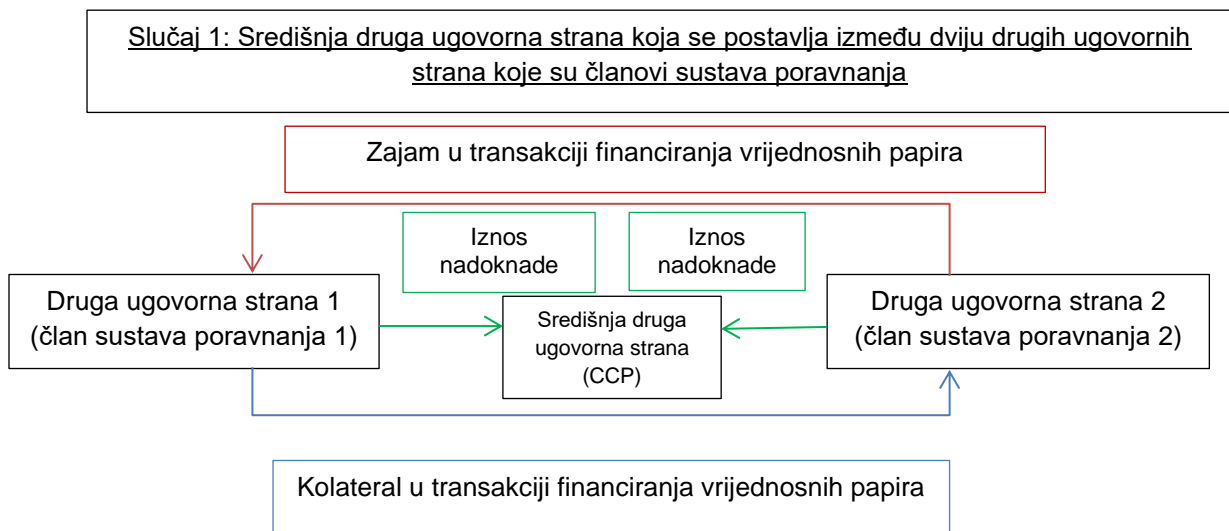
Slučaj 1: Središnja druga ugovorna strana koja se postavlja između dviju drugih ugovornih strana koje su članovi sustava poravnanja

Zajam u transakciji financiranja vrijednosnih papira

Iznos nadoknade

Iznos nadoknade

Druga ugovorna strana 1 (član sustava poravnanja 1)

Središnja druga ugovorna strana (CCP)

Druga ugovorna strana 2 (član sustava poravnanja 2)

Kolateral u transakciji financiranja vrijednosnih papira